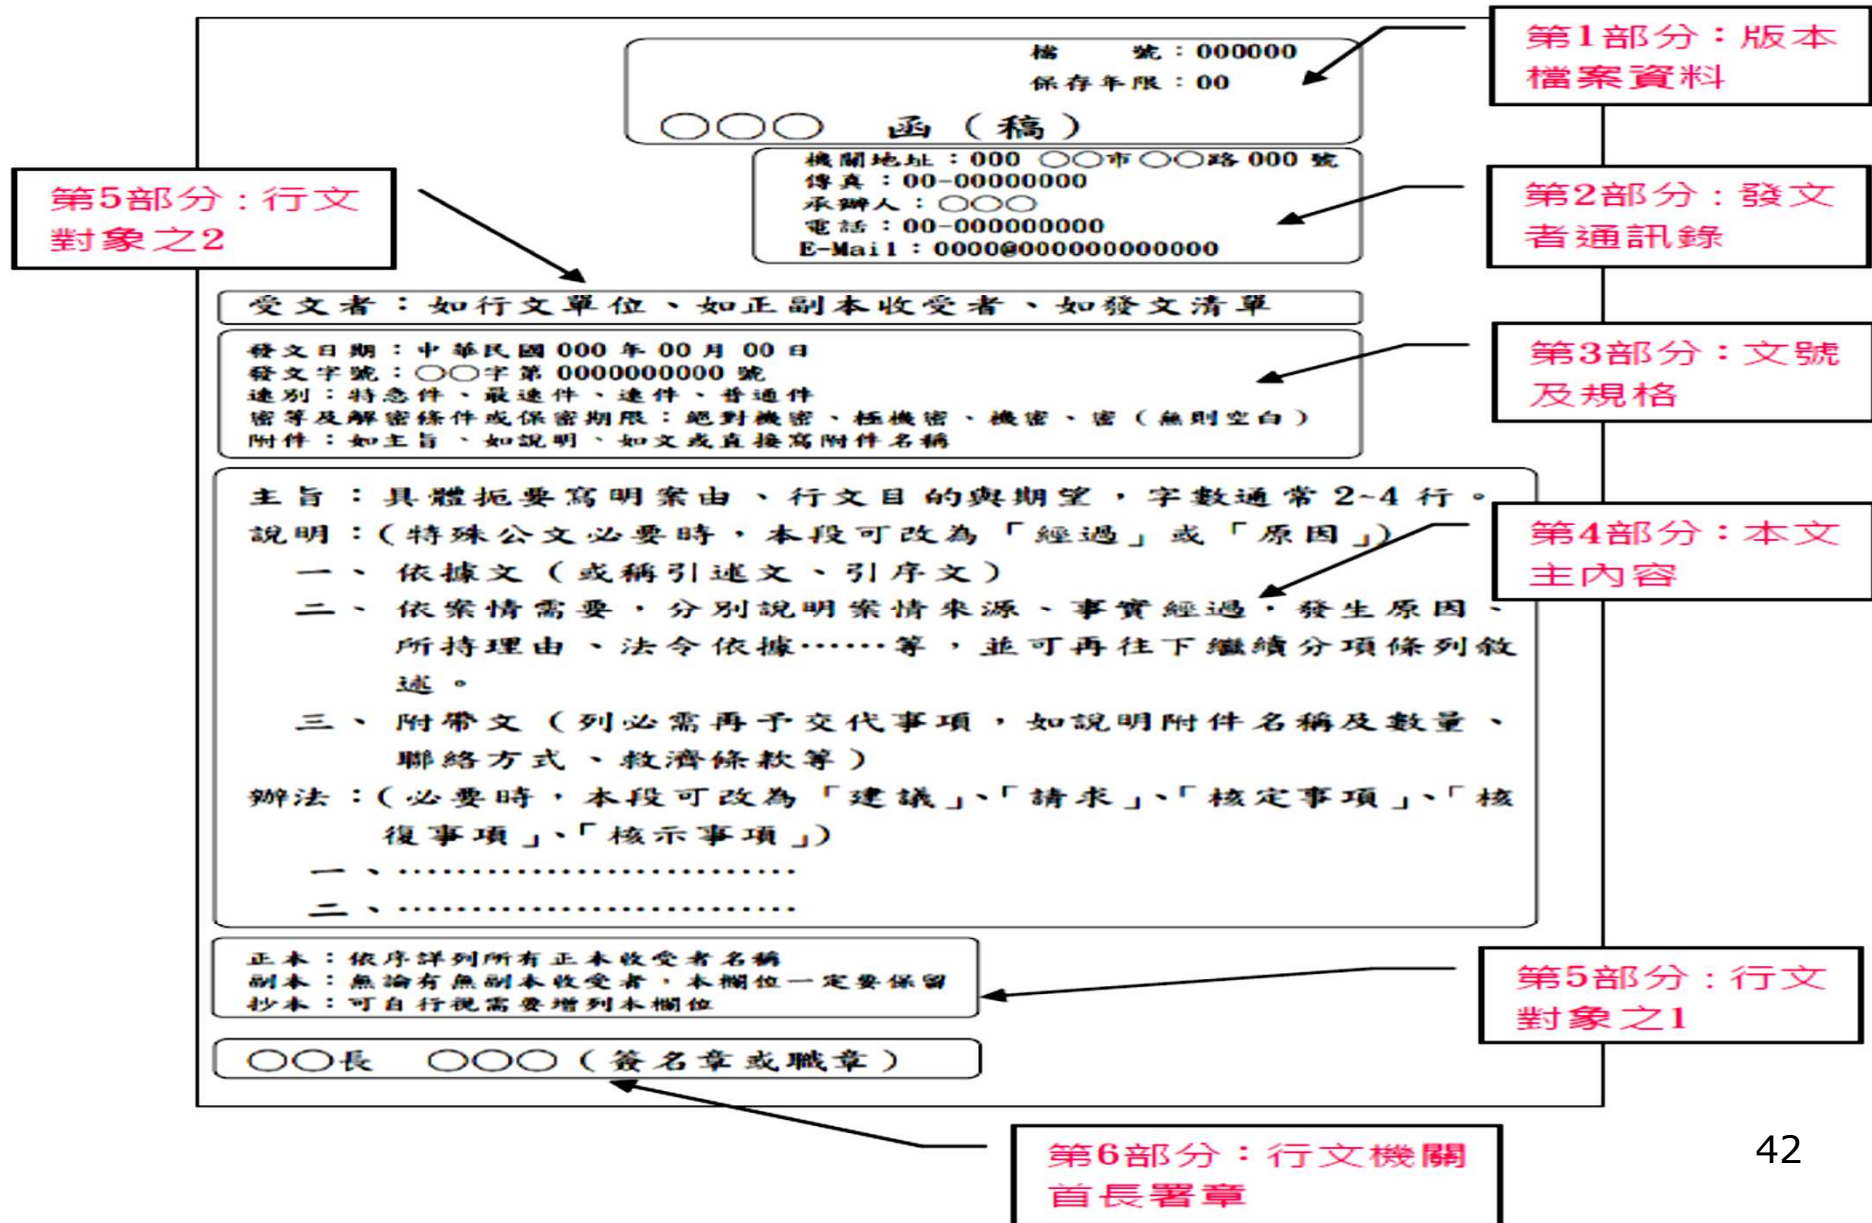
檔　　號：000000
保存年限：00

○○○　函（稿）

第1部分：版本檔案資料

機關地址：000 ○○市○○路 000 號
傳真：00-00000000
承辦人：○○○
電話：00-000000000
E-Mail：0000@000000000000

第2部分：發文者通訊錄

第5部分：行文對象之2

受文者：如行文單位、如正副本收受者、如發文清單

發文日期：中華民國 000 年 00 月 00 日
發文字號：○○字第 0000000000 號
速別：特急件、最速件、速件、普通件
密等及解密條件或保密期限：絕對機密、極機密、機密、密（無則空白）
附件：如主旨、如說明、如文或直接寫附件名稱

第3部分：文號及規格

主旨：具體扼要寫明案由、行文目的與期望，字數通常 2~4 行。
說明：（特殊公文必要時，本段可改為「經過」或「原因」）
一、依據文（或稱引述文、引序文）
二、依案情需要，分別說明案情來源、事實經過、發生原因、所持理由、法令依據……等，並可再往下繼續分項條列敘述。
三、附帶文（列必需再予交代事項，如說明附件名稱及數量、聯絡方式、救濟條款等）
辦法：（必要時，本段可改為「建議」、「請求」、「核定事項」、「核復事項」、「核示事項」）
一、…………………………
二、…………………………

第4部分：本文主內容

正本：依序詳列所有正本收受者名稱
副本：無論有無副本收受者，本欄位一定要保留
抄本：可自行視需要增列本欄位

第5部分：行文對象之1

○○長　○○○（簽名章或職章）

第6部分：行文機關首長署章

42